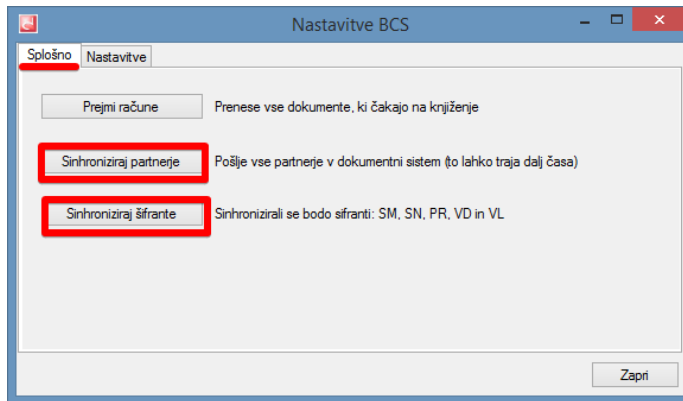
Nastavitve BCS

Splošno | Nastavitve

Prejmi račune
Prenese vse dokumente, ki čakajo na knjiženje

Sinhroniziraj partnerje
Pošlje vse partnerje v dokumentni sistem (to lahko traja dalj časa)

Sinhroniziraj šifrante
Sinhronizirali se bodo sifranti: SM, SN, PR, VD in VL

Zapri